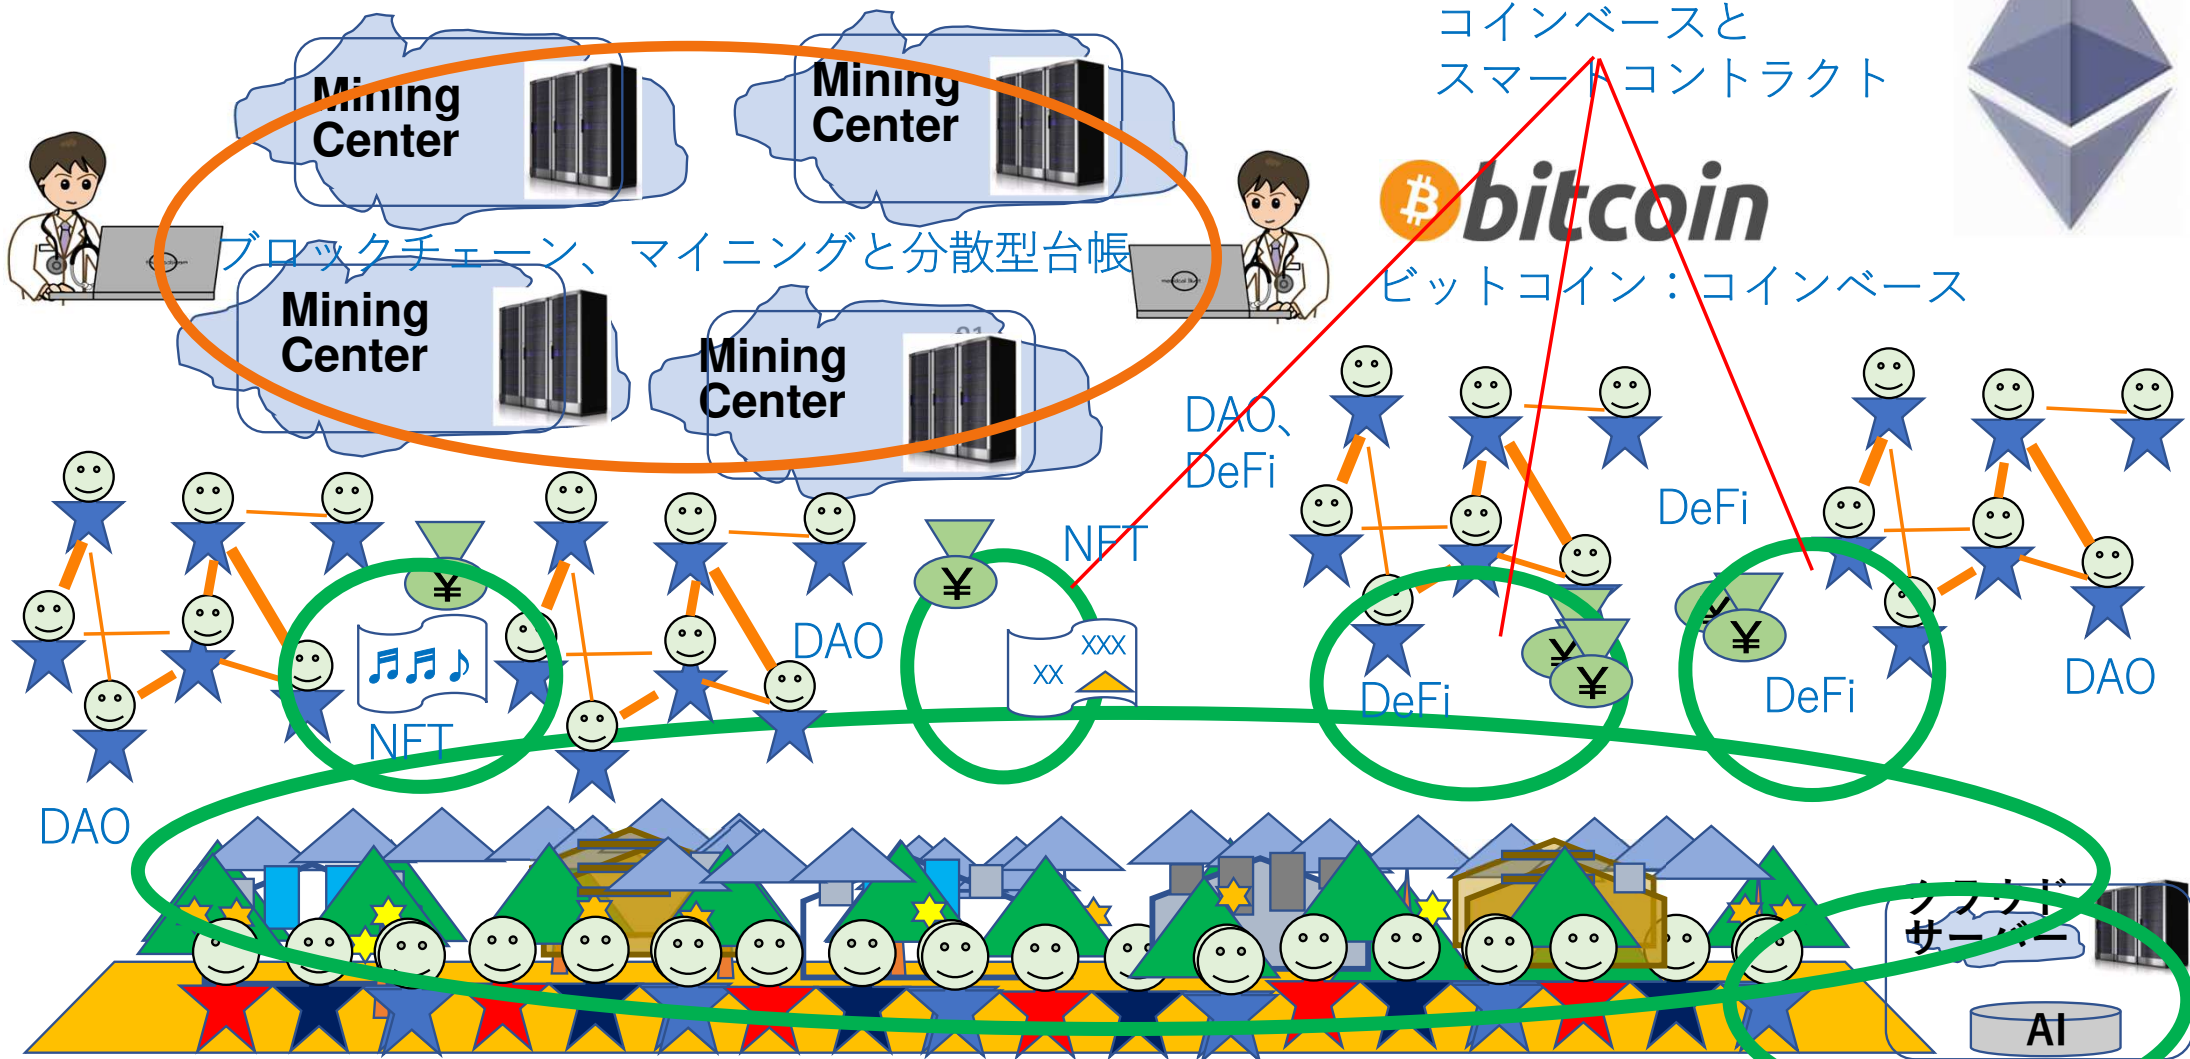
Mining Center

Mining Center

コインベースと
スマートコントラクト

bitcoin

ブロックチェーン、マイニングと分散型台帳

ビットコイン：コインベース

Mining Center

Mining Center

DAO、
DeFi

DeFi

NFT

¥

¥

DAO

xx xxx

¥

¥

¥

NFT

DeFi

DeFi

DAO

DAO

クラウドサーバー

AI